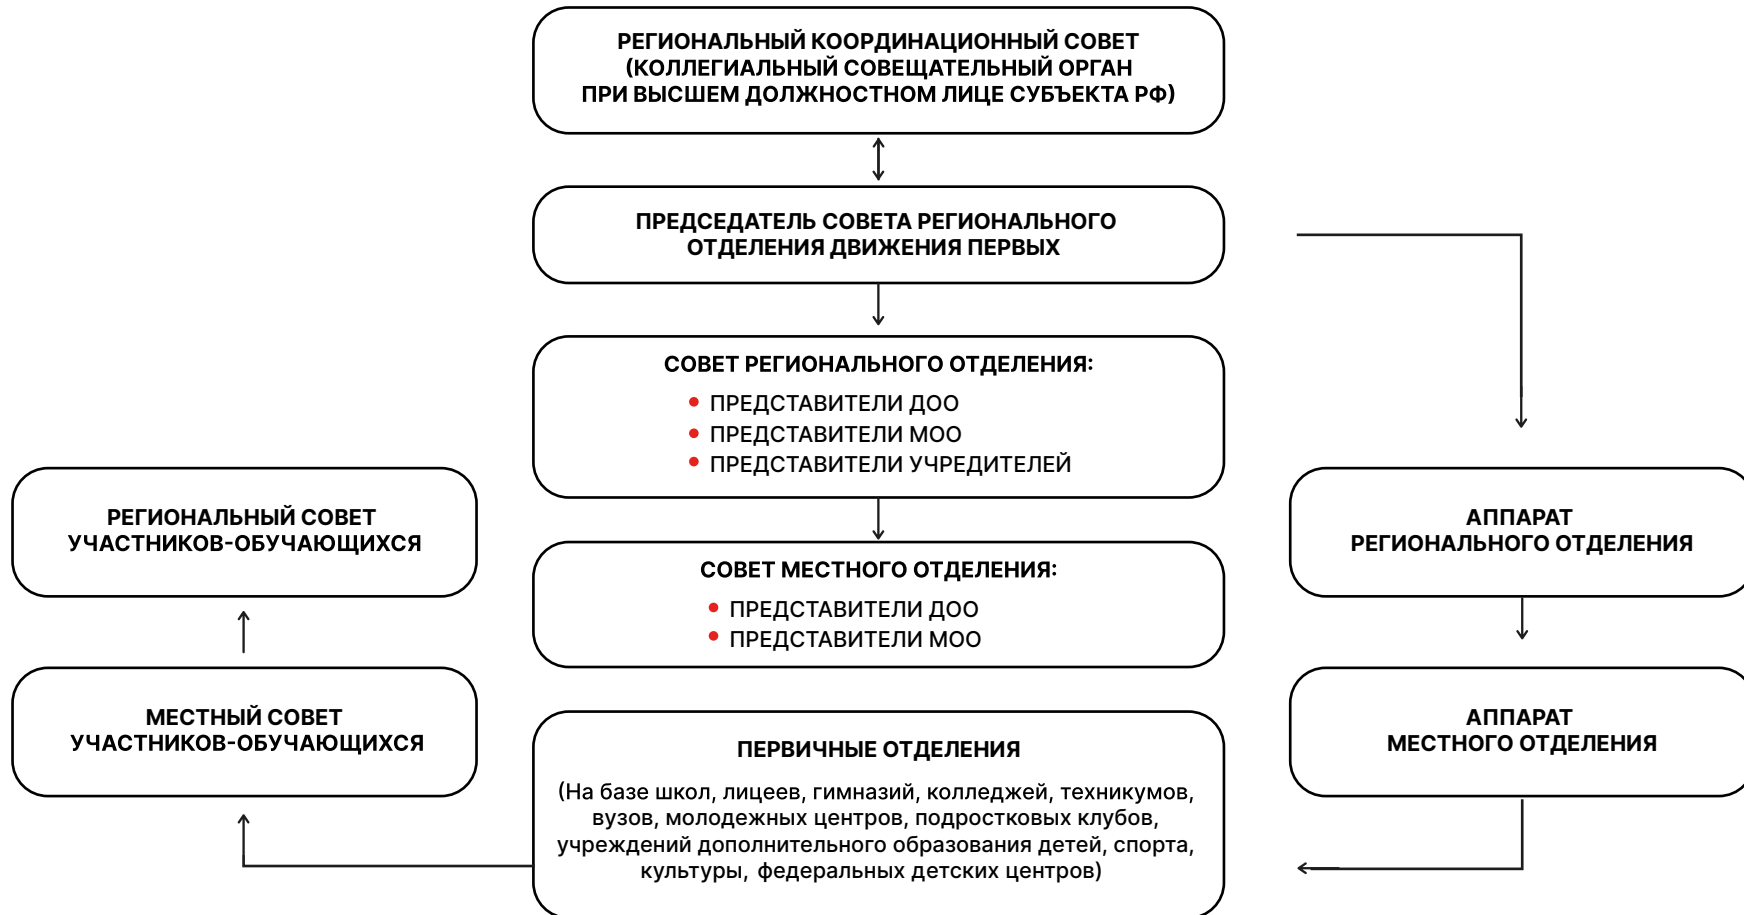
РЕГИОНАЛЬНЫЙ КООРДИНАЦИОННЫЙ СОВЕТ (КОЛЛЕГИАЛЬНЫЙ СОВЕЩАТЕЛЬНЫЙ ОРГАН ПРИ ВЫСШЕМ ДОЛЖНОСТНОМ ЛИЦЕ СУБЪЕКТА РФ)

ПРЕДСЕДАТЕЛЬ СОВЕТА РЕГИОНАЛЬНОГО ОТДЕЛЕНИЯ ДВИЖЕНИЯ ПЕРВЫХ

СОВЕТ РЕГИОНАЛЬНОГО ОТДЕЛЕНИЯ:
• ПРЕДСТАВИТЕЛИ ДОО
• ПРЕДСТАВИТЕЛИ МОО
• ПРЕДСТАВИТЕЛИ УЧРЕДИТЕЛЕЙ

РЕГИОНАЛЬНЫЙ СОВЕТ УЧАСТНИКОВ-ОБУЧАЮЩИХСЯ

АППАРАТ РЕГИОНАЛЬНОГО ОТДЕЛЕНИЯ

СОВЕТ МЕСТНОГО ОТДЕЛЕНИЯ:
• ПРЕДСТАВИТЕЛИ ДОО
• ПРЕДСТАВИТЕЛИ МОО

МЕСТНЫЙ СОВЕТ УЧАСТНИКОВ-ОБУЧАЮЩИХСЯ

ПЕРВИЧНЫЕ ОТДЕЛЕНИЯ

(На базе школ, лицеев, гимназий, колледжей, техникумов, вузов, молодежных центров, подростковых клубов, учреждений дополнительного образования детей, спорта, культуры, федеральных детских центров)

АППАРАТ МЕСТНОГО ОТДЕЛЕНИЯ